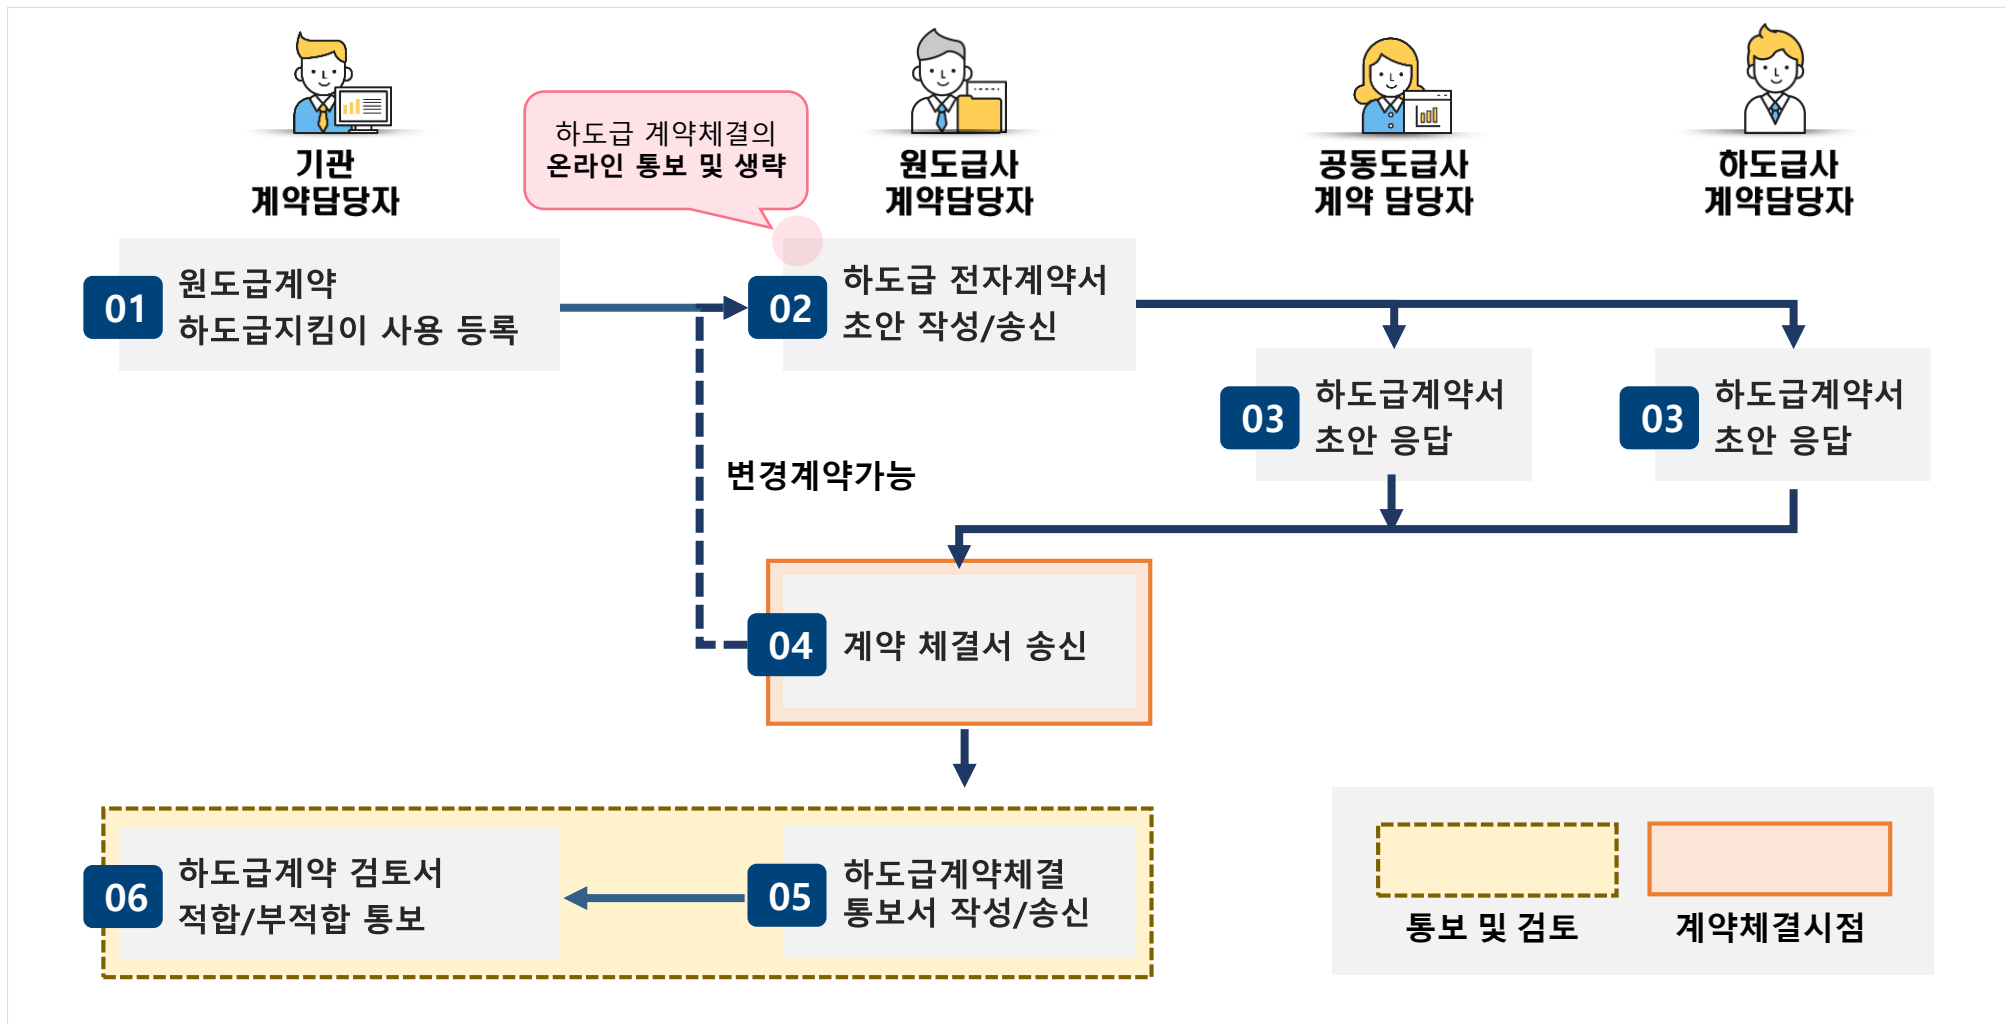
기관
계약담당자

하도급 계약체결의
온라인 통보 및 생략

원도급사
계약담당자

공동도급사
계약 담당자

하도급사
계약담당자

01 원도급계약
하도급지킴이 사용 등록

02 하도급 전자계약서
초안 작성/송신

03 하도급계약서
초안 응답

03 하도급계약서
초안 응답

변경계약가능

04 계약 체결서 송신

06 하도급계약 검토서
적합/부적합 통보

05 하도급계약체결
통보서 작성/송신

통보 및 검토

계약체결시점